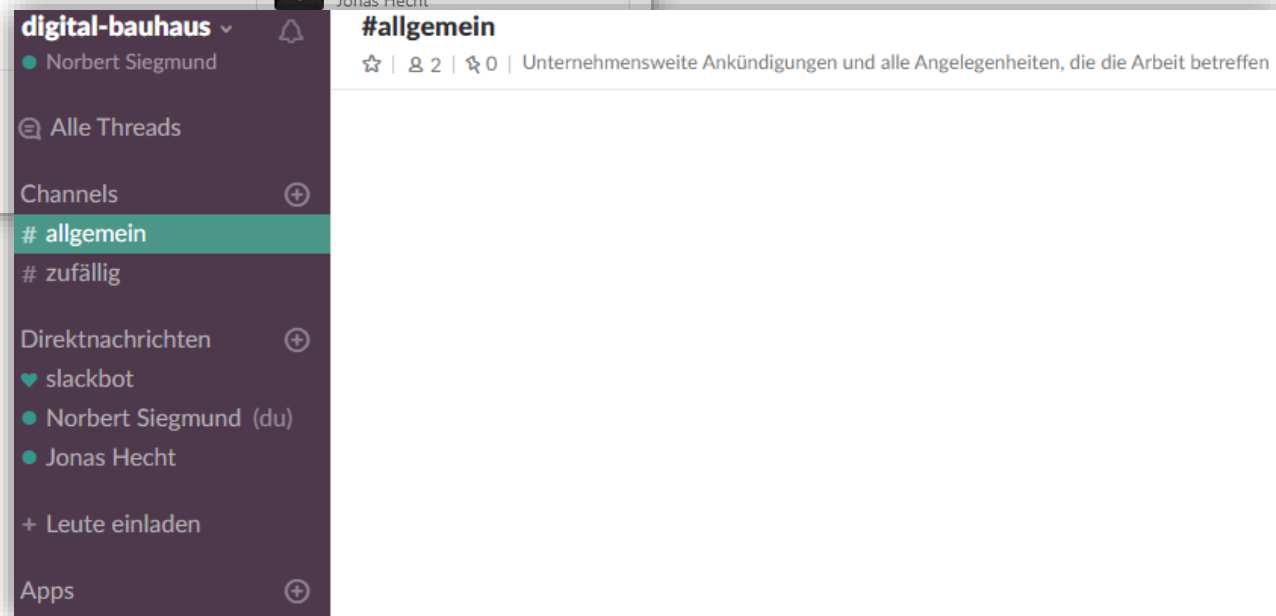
Jonas Hecht

digital-bauhaus
Norbert Siegmund

Alle Threads

Channels
# allgemein
# zufällig

Direktnachrichten
slackbot
Norbert Siegmund (du)
Jonas Hecht

+ Leute einladen

Apps

#allgemein
2 | 0 | Unternehmensweite Ankündigungen und alle Angelegenheiten, die die Arbeit betreffen